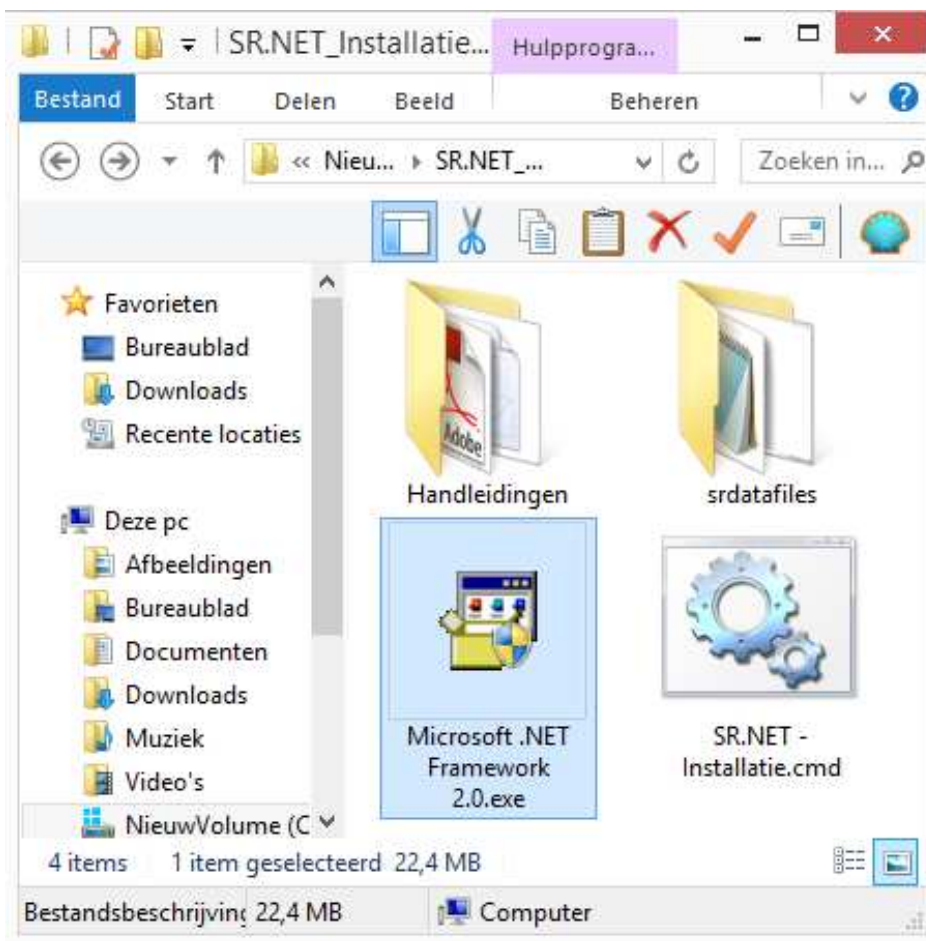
SR.NET_Installatie... Hulpprogra...

Bestand Start Delen Beeld Beheren

« Nieu... ▸ SR.NET_...

Zoeken in...

Favorieten
Bureaublad
Downloads
Recente locaties

Deze pc
Afbeeldingen
Bureaublad
Documenten
Downloads
Muziek
Video's
NieuwVolume (C

Adobe

Handleidingen

srdatafiles

Microsoft .NET Framework 2.0.exe

SR.NET - Installatie.cmd

4 items 1 item geselecteerd 22,4 MB

Bestandsbeschrijving 22,4 MB Computer